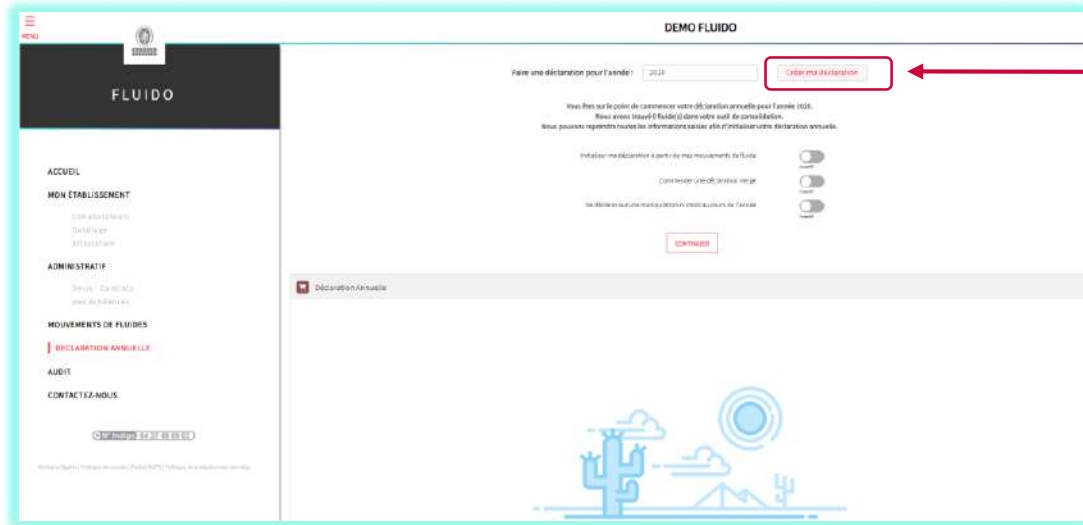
MENU

DEMO FLUIDO

FLUIDO

Faire une déclaration pour l'année : 2026

Créer ma déclaration

Vous êtes sur le point de commencer votre déclaration annuelle pour l'année 2026.
Nous avons trouvé 0 fluide(s) dans votre outil de consolidation.
Nous pouvons reprendre toutes les informations saisies afin d'initialiser votre déclaration annuelle.

Initialiser ma déclaration à partir de mes mouvements de fluide

Commencer une déclaration vierge

Ne déclarer aucune manipulation et mouvement de l'année

CONTINUER

ACCUEIL

MON ÉTABLISSEMENT

Collaborateurs
Outillage
Attestation

ADMINISTRATIF

Devis · Contrats
Vos Achats

MOUVEMENTS DE FLUIDES

DÉCLARATION ANNUELLE

AUDIT

CONTACTEZ-NOUS

N° Indigo 04 37 45 03 03

Déclaration Annuelle

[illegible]